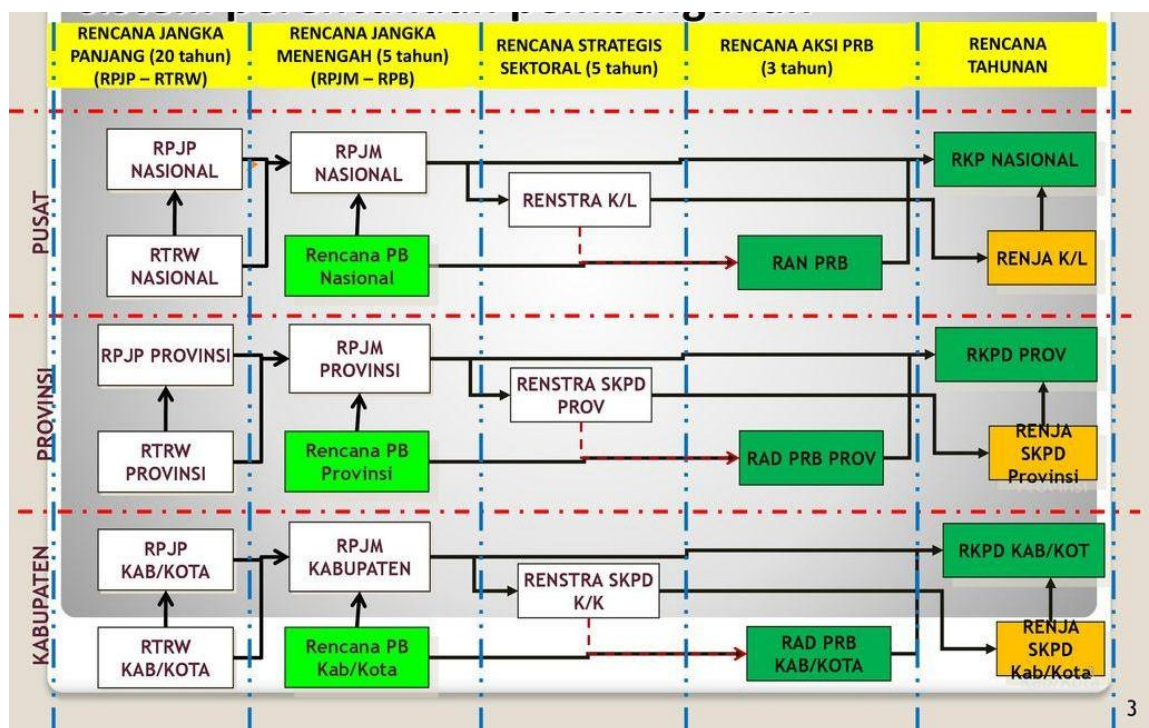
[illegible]

| RENCANA JANGKA PANJANG (20 tahun) (RPJP – RTRW) | RENCANA JANGKA MENENGAH (5 tahun) (RPJM – RPB) | RENCANA STRATEGIS SEKTORAL (5 tahun) | RENCANA AKSI PRB (3 tahun) | RENCANA TAHUNAN |
|---|---|---|---|---|

PUSAT

RPJP NASIONAL

RTRW NASIONAL

RPJM NASIONAL

Rencana PB Nasional

RENSTRA K/L

RAN PRB

RKP NASIONAL

RENJA K/L

PROVINSI

RPJP PROVINSI

RTRW PROVINSI

RPJM PROVINSI

Rencana PB Provinsi

RENSTRA SKPD PROV

RAD PRB PROV

RKPD PROV

RENJA SKPD Provinsi

KABUPATEN

RPJP KAB/KOTA

RTRW KAB/KOTA

RPJM KABUPATEN

Rencana PB Kab/Kota

RENSTRA SKPD K/K

RAD PRB KAB/KOTA

RKPD KAB/KOT

RENJA SKPD Kab/Kota

3